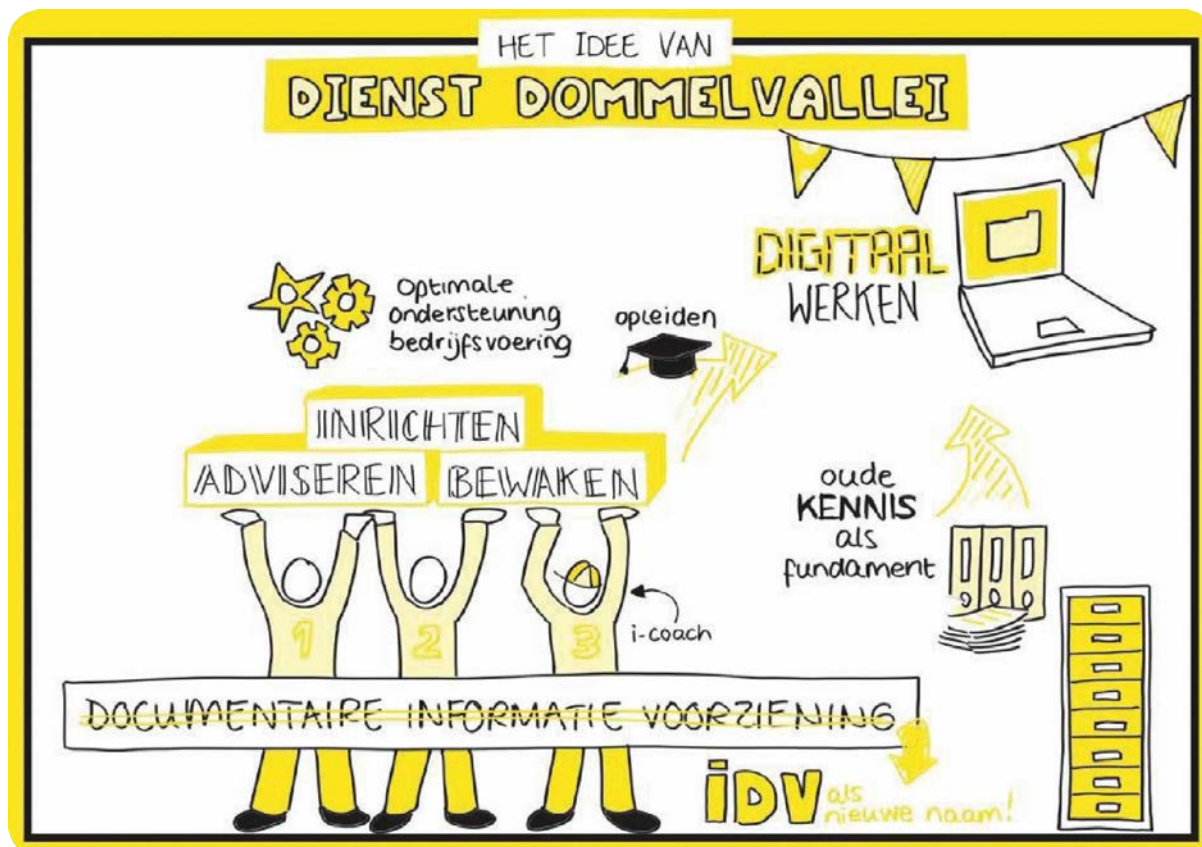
HET IDEE VAN
DIENST DOMMELVALLEI

DIGITAAL WERKEN

Optimale ondersteuning bedrijfsvoering

opleiden

INRICHTEN
ADVISEREN
BEWAKEN

oude KENNIS als fundament

1
2
3

i-coach

DOCUMENTAIRE INFORMATIE VOORZIENING

iDV als nieuwe naam!